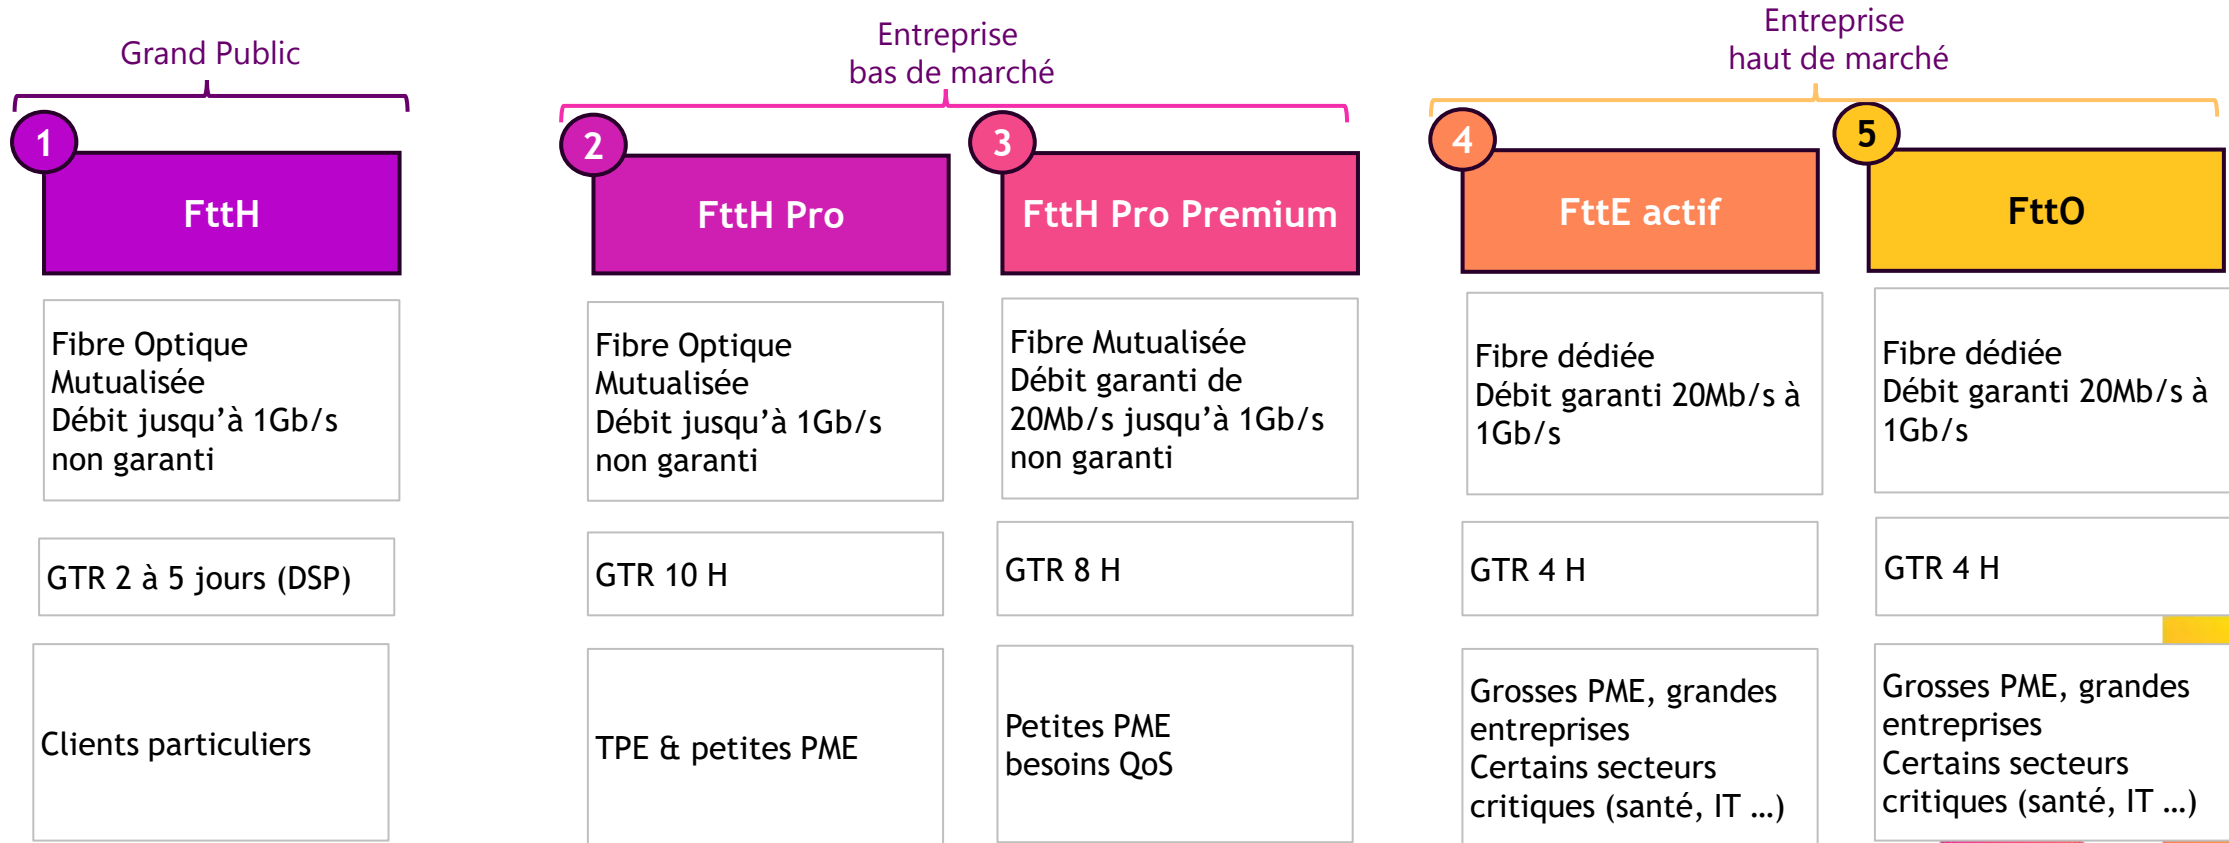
Grand Public

1

FttH

Fibre Optique Mutualisée
Débit jusqu'à 1Gb/s non garanti

GTR 2 à 5 jours (DSP)

Clients particuliers

Entreprise
bas de marché

2

FttH Pro

Fibre Optique Mutualisée
Débit jusqu'à 1Gb/s non garanti

GTR 10 H

TPE & petites PME

3

FttH Pro Premium

Fibre Mutualisée
Débit garanti de 20Mb/s jusqu'à 1Gb/s non garanti

GTR 8 H

Petites PME
besoins QoS

Entreprise
haut de marché

4

FttE actif

Fibre dédiée
Débit garanti 20Mb/s à 1Gb/s

GTR 4 H

Grosses PME, grandes entreprises
Certains secteurs critiques (santé, IT ...)

5

FttO

Fibre dédiée
Débit garanti 20Mb/s à 1Gb/s

GTR 4 H

Grosses PME, grandes entreprises
Certains secteurs critiques (santé, IT ...)